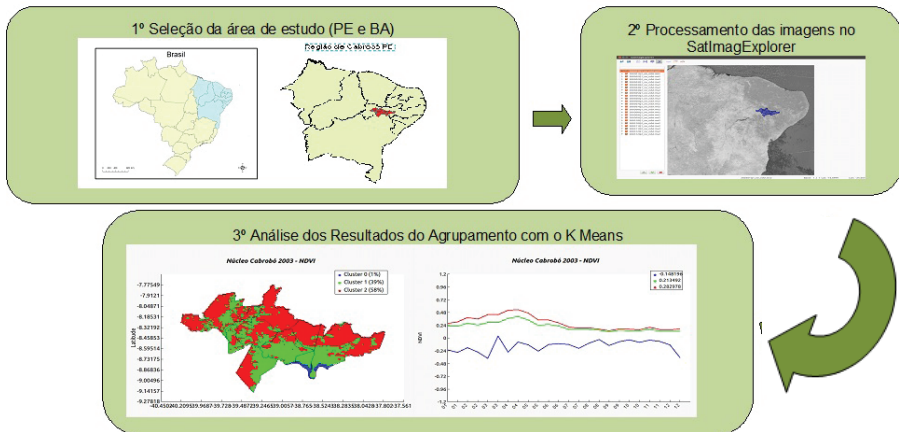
1º Seleção da área de estudo (PE e BA)

Brasil

Região de Cabrobó PE

2º Processamento das imagens no SatImagExplorer

3º Análise dos Resultados do Agrupamento com o K Means

Núcleo Cabrobó 2003 - NDVI

Cluster 0 (1%)
Cluster 1 (39%)
Cluster 2 (58%)

-7.77549
-7.9121
-8.04871
-8.18531
-8.32192
-8.45853
-8.59514
-8.73175
-8.86836
-9.00496
-9.14157
-9.27818

Latitude

-40.45024 0.209539.9687-39.728 39.4872 39.2465 39.0057-38.765 38.5243 38.2835 38.0428 37.802 37.561

Núcleo Cabrobó 2003 - NDVI

-0.148194
0.213492
0.282978

0.96
0.72
0.48
0.24
0
-0.24
-0.48
-0.72
-0.96

NDVI

01 01 02 02 03 03 04 04 05 05 06 06 07 07 08 08 09 09 10 10 11 11 12 12